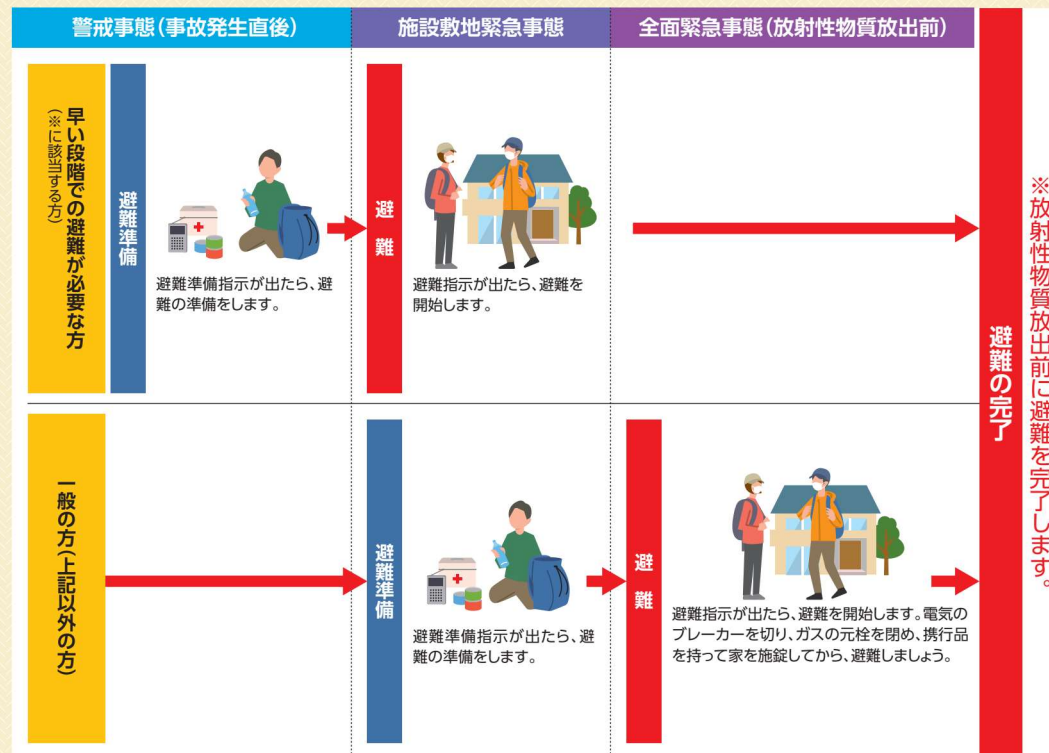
警戒事態（事故発生直後）

施設敷地緊急事態

全面緊急事態（放射性物質放出前）

早い段階での避難が必要な方
（※に該当する方）

避難準備

避難準備指示が出たら、避難の準備をします。

避難

避難指示が出たら、避難を開始します。

一般の方（上記以外の方）

避難準備

避難準備指示が出たら、避難の準備をします。

避難

避難指示が出たら、避難を開始します。電気のブレーカーを切り、ガスの元栓を閉め、携行品を持って家を施錠してから、避難しましょう。

避難の完了

※放射性物質放出前に避難を完了します。